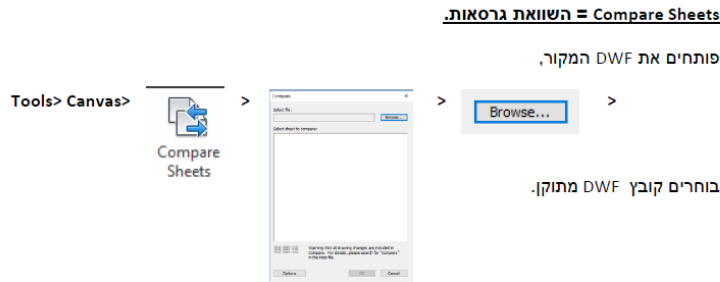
Compare Sheets = השוואת גרסאות.

פותחים את DWF המקור,

Tools> Canvas> Compare Sheets > Compare Select file: Browse... Select sheet to compare: Warning: Not all drawing changes are included in compare. For details, please search for "Compare" in the Help file. Options OK Cancel > Browse... >

בוחרים קובץ DWF מתוקן.